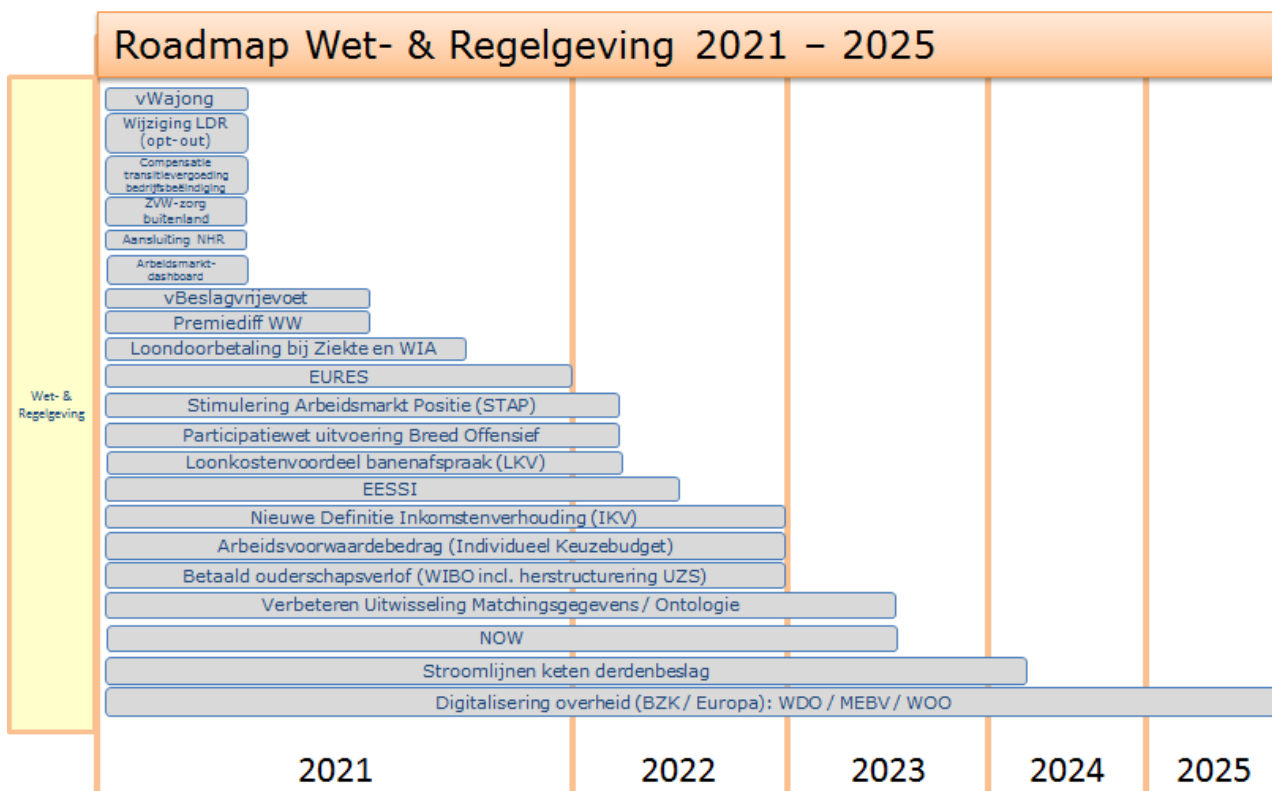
Roadmap Wet- & Regelgeving 2021 – 2025

Wet- & Regelgeving

vWajong

Wijziging LDR (opt-out)

Compensatie transitievergoeding bedrijfsbeëindiging

ZVW-zorg buitenland

Aansluiting NHR

Arbeidsmarkt-dashboard

vBeslagvrijevoet

Premiediff WW

Loondoorbetaling bij Ziekte en WIA

EURES

Stimulering Arbeidsmarkt Positie (STAP)

Participatiewet uitvoering Breed Offensief

Loonkostenvoordeel banenafspraak (LKV)

EESSI

Nieuwe Definitie Inkomstenverhouding (IKV)

Arbeidsvoorwaardebedrag (Individueel Keuzebudget)

Betaald ouderschapsverlof (WIBO incl. herstructurering UZS)

Verbeteren Uitwisseling Matchingsgegevens / Ontologie

NOW

Stroomlijnen keten derdenbeslag

Digitalisering overheid (BZK / Europa): WDO / MEBV / WOO

2021

2022

2023

2024

2025